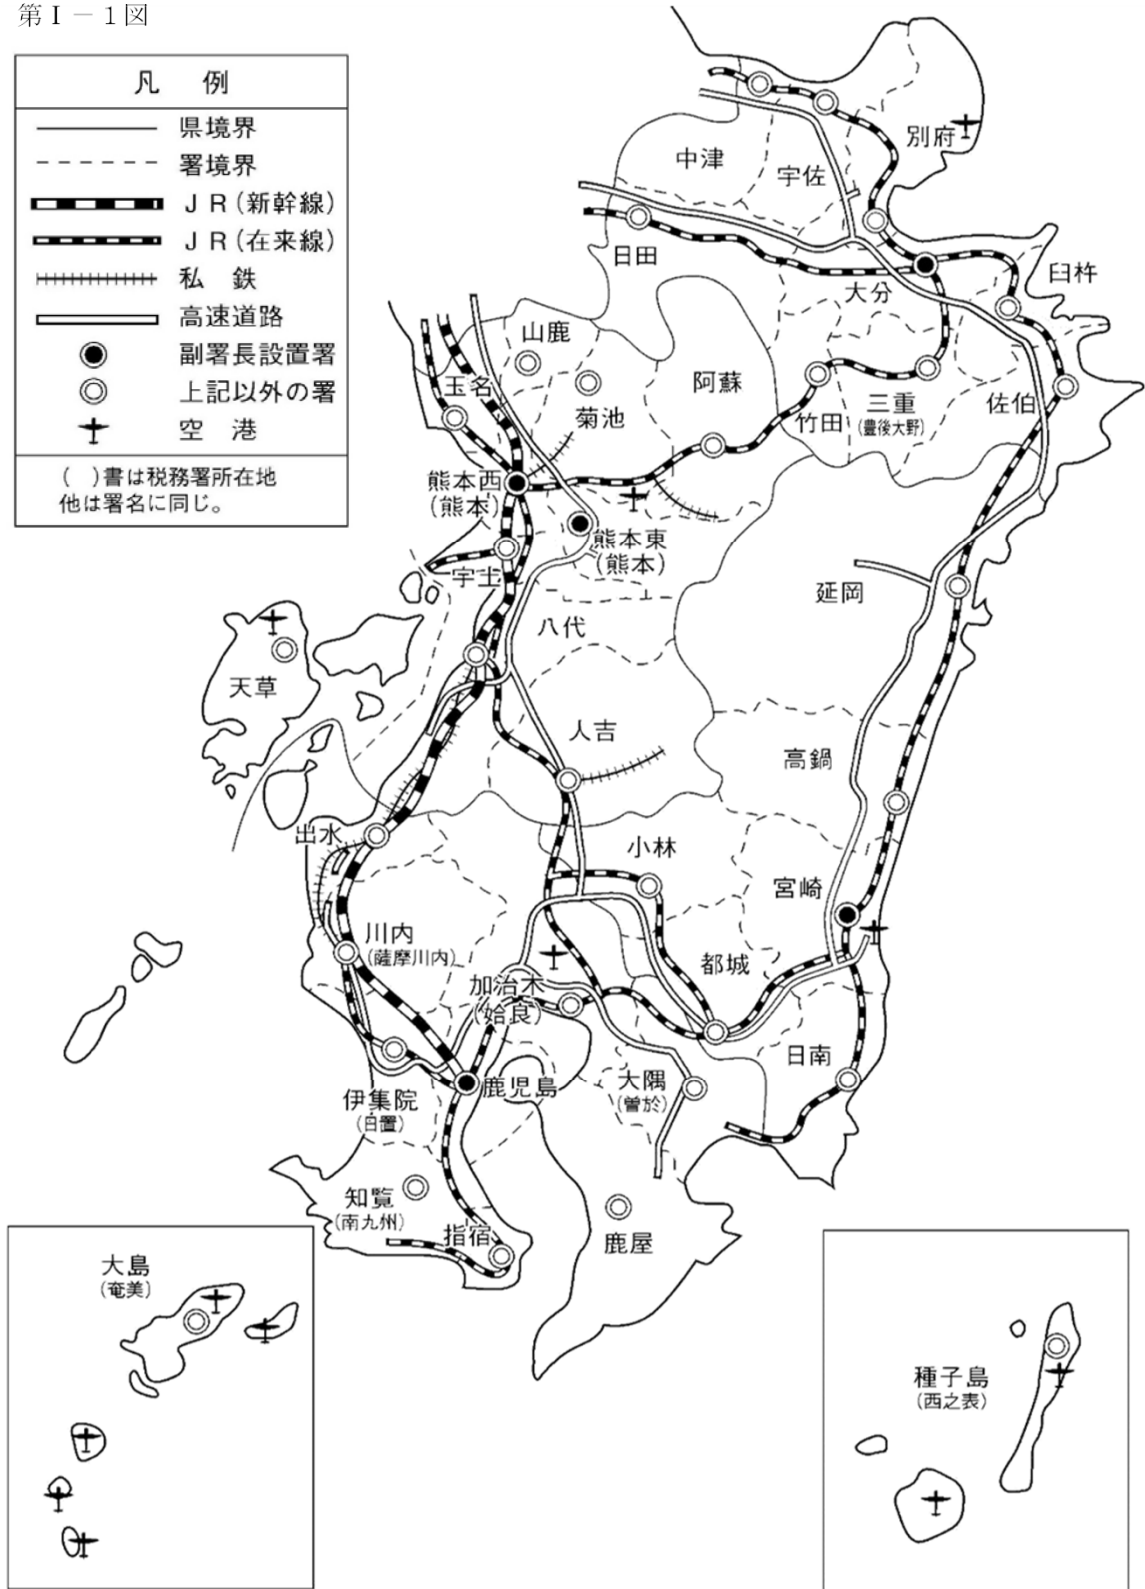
第Ⅰ－１図

凡　例
県境界
署境界
ＪＲ（新幹線）
ＪＲ（在来線）
私　鉄
高速道路
副署長設置署
上記以外の署
空　港
（　）書は税務署所在地
他は署名に同じ。

中津
宇佐
別府
日田
大分
臼杵
山鹿
阿蘇
玉名
菊池
三重
（豊後大野）
竹田
佐伯
熊本西
（熊本）
熊本東
（熊本）
宇土
延岡
八代
天草
人吉
高鍋
出水
小林
宮崎
川内
（薩摩川内）
加治木
（姶良）
都城
日南
伊集院
（日置）
鹿児島
大隅
（曽於）
知覧
（南九州）
指宿
鹿屋
大島
（奄美）
種子島
（西之表）